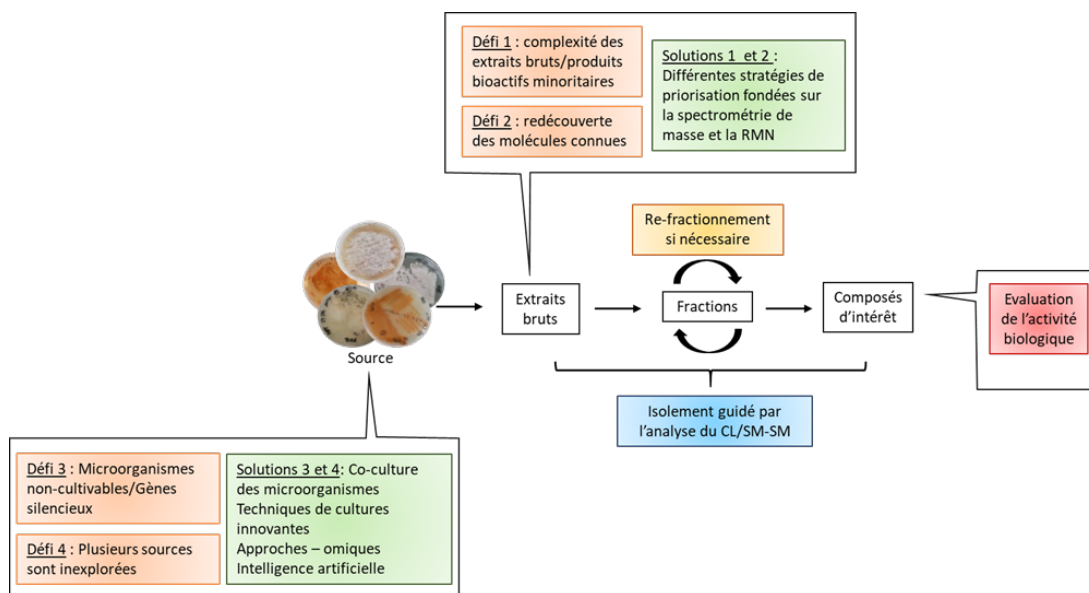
Défi 1 : complexité des extraits bruts/produits bioactifs minoritaires

Défi 2 : redécouverte des molécules connues

Solutions 1 et 2 : Différentes stratégies de priorisation fondées sur la spectrométrie de masse et la RMN

Re-fractionnement si nécessaire

Source

Extraits bruts

Fractions

Composés d'intérêt

Evaluation de l'activité biologique

Isolement guidé par l'analyse du CL/SM-SM

Défi 3 : Microorganismes non-cultivables/Gènes silencieux

Défi 4 : Plusieurs sources sont inexplorées

Solutions 3 et 4: Co-culture des microorganismes
Techniques de cultures innovantes
Approches – omiques
Intelligence artificielle